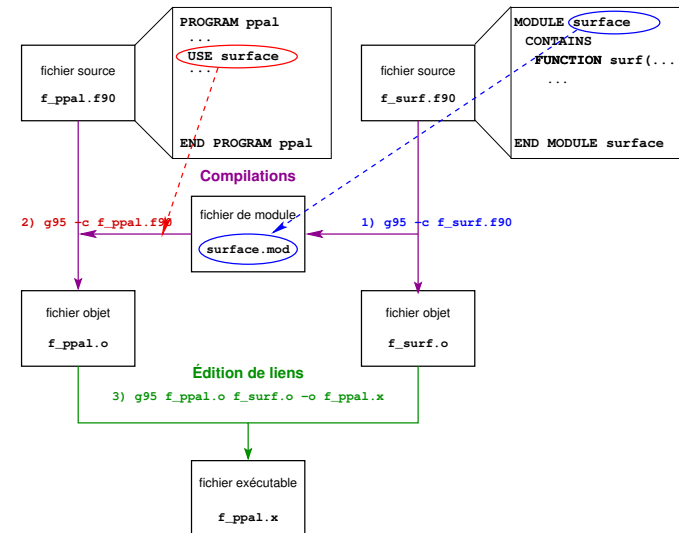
fichier source

f_ppal.f90

PROGRAM ppal
...
USE surface
...

END PROGRAM ppal

fichier source

f_surf.f90

MODULE surface
CONTAINS
FUNCTION surf(...
...

END MODULE surface

Compilations

2) g95 -c f_ppal.f90

fichier de module

surface.mod

1) g95 -c f_surf.f90

fichier objet

f_ppal.o

fichier objet

f_surf.o

Édition de liens

3) g95 f_ppal.o f_surf.o -o f_ppal.x

fichier exécutable

f_ppal.x